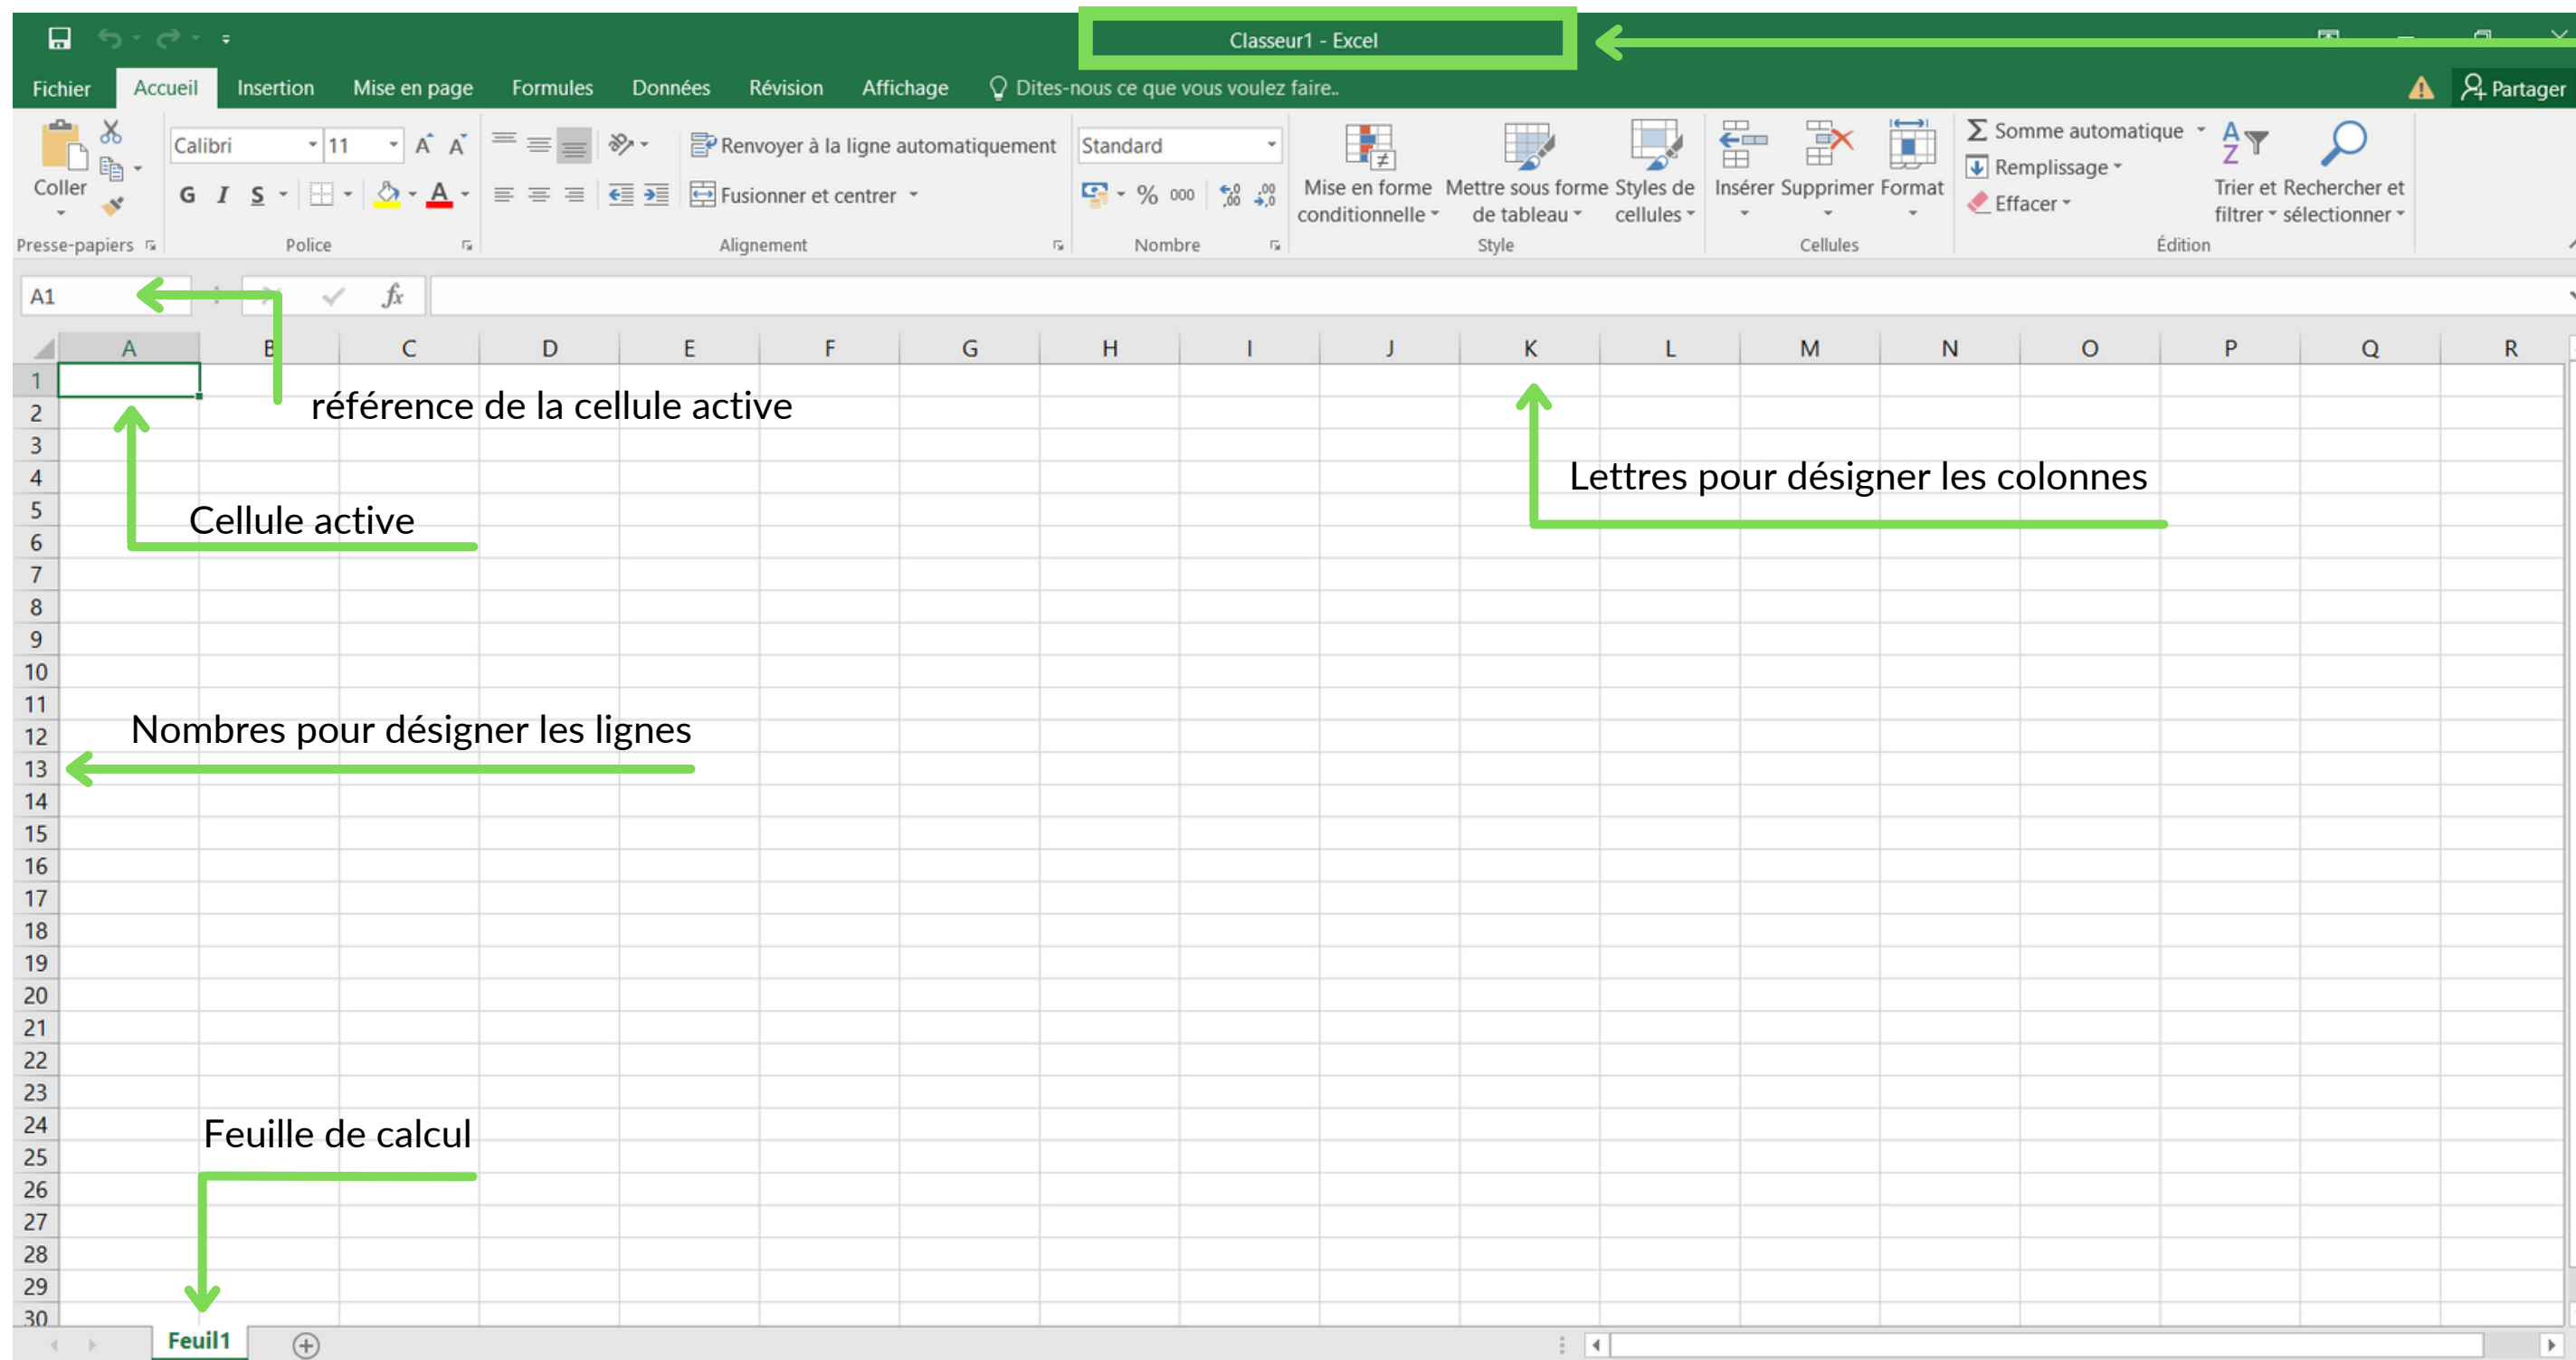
Classeur1 - Excel

Fichier Accueil Insertion Mise en page Formules Données Révision Affichage Dites-nous ce que vous voulez faire.. Partager

Coller
Presse-papiers
Calibri 11
G I S
Police
Renvoyer à la ligne automatiquement
Fusionner et centrer
Alignement
Standard
% 000
Nombre
Mise en forme conditionnelle
Mettre sous forme de tableau
Styles de cellules
Style
Insérer Supprimer Format
Cellules
Somme automatique
Remplissage
Effacer
Trier et filtrer
Rechercher et sélectionner
Édition

A1 $fx$

| | A | B | C | D | E | F | G | H | I | J | K | L | M | N | O | P | Q | R |
|---|---|---|---|---|---|---|---|---|---|---|---|---|---|---|---|---|---|---|
| 1 | | | | | | | | | | | | | | | | | | |
| 2 | | | | | | | | | | | | | | | | | | |
| 3 | | | | | | | | | | | | | | | | | | |
| 4 | | | | | | | | | | | | | | | | | | |
| 5 | | | | | | | | | | | | | | | | | | |
| 6 | | | | | | | | | | | | | | | | | | |
| 7 | | | | | | | | | | | | | | | | | | |
| 8 | | | | | | | | | | | | | | | | | | |
| 9 | | | | | | | | | | | | | | | | | | |
| 10 | | | | | | | | | | | | | | | | | | |
| 11 | | | | | | | | | | | | | | | | | | |
| 12 | | | | | | | | | | | | | | | | | | |
| 13 | | | | | | | | | | | | | | | | | | |
| 14 | | | | | | | | | | | | | | | | | | |
| 15 | | | | | | | | | | | | | | | | | | |
| 16 | | | | | | | | | | | | | | | | | | |
| 17 | | | | | | | | | | | | | | | | | | |
| 18 | | | | | | | | | | | | | | | | | | |
| 19 | | | | | | | | | | | | | | | | | | |
| 20 | | | | | | | | | | | | | | | | | | |
| 21 | | | | | | | | | | | | | | | | | | |
| 22 | | | | | | | | | | | | | | | | | | |
| 23 | | | | | | | | | | | | | | | | | | |
| 24 | | | | | | | | | | | | | | | | | | |
| 25 | | | | | | | | | | | | | | | | | | |
| 26 | | | | | | | | | | | | | | | | | | |
| 27 | | | | | | | | | | | | | | | | | | |
| 28 | | | | | | | | | | | | | | | | | | |
| 29 | | | | | | | | | | | | | | | | | | |
| 30 | | | | | | | | | | | | | | | | | | |

référence de la cellule active

Cellule active

Lettres pour désigner les colonnes

Nombres pour désigner les lignes

Feuille de calcul

Feuil1